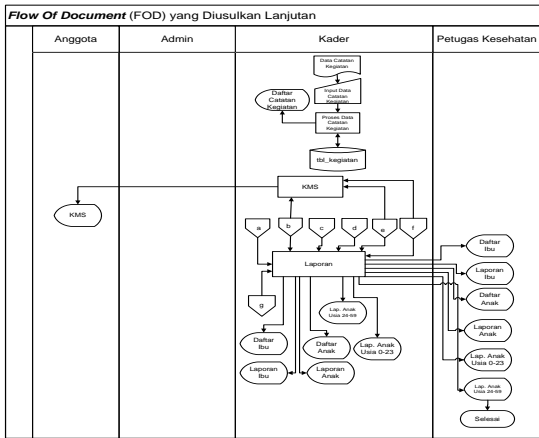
Flow Of Document (FOD) yang Diusulkan Lanjutan

| Anggota | Admin | Kader | Petugas Kesehatan |
|---|---|---|---|

Data Catatan Kegiatan

Input Data Catatan Kegiatan

Daftar Catatan Kegiatan

Proses Data Catatan Kegiatan

tbl_kegiatan

KMS

KMS

a

b

c

d

e

f

Laporan

g

Lap. Anak Usia 24-59

Daftar Ibu

Daftar Anak

Lap. Anak Usia 0-23

Laporan Ibu

Laporan Anak

Daftar Ibu

Laporan Ibu

Daftar Anak

Laporan Anak

Lap. Anak Usia 0-23

Lap. Anak Usia 24-59

Selesai